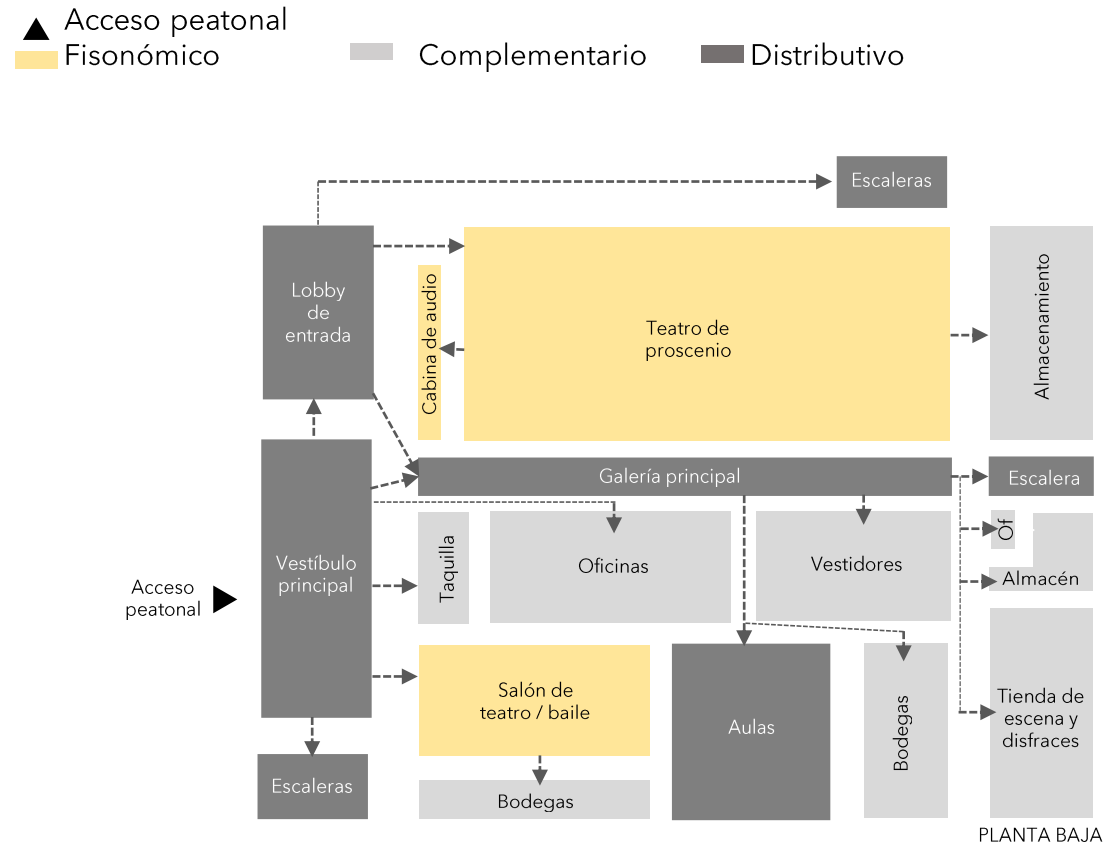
Acceso peatonal
Fisonómico
Complementario
Distributivo

Escaleras
Lobby de entrada
Cabina de audio
Teatro de proscenio
Almacenamiento
Galería principal
Escalera
Acceso peatonal
Vestíbulo principal
Taquilla
Oficinas
Vestidores
Of
Almacén
Salón de teatro / baile
Aulas
Bodegas
Tienda de escena y disfraces
Escaleras
Bodegas
PLANTA BAJA